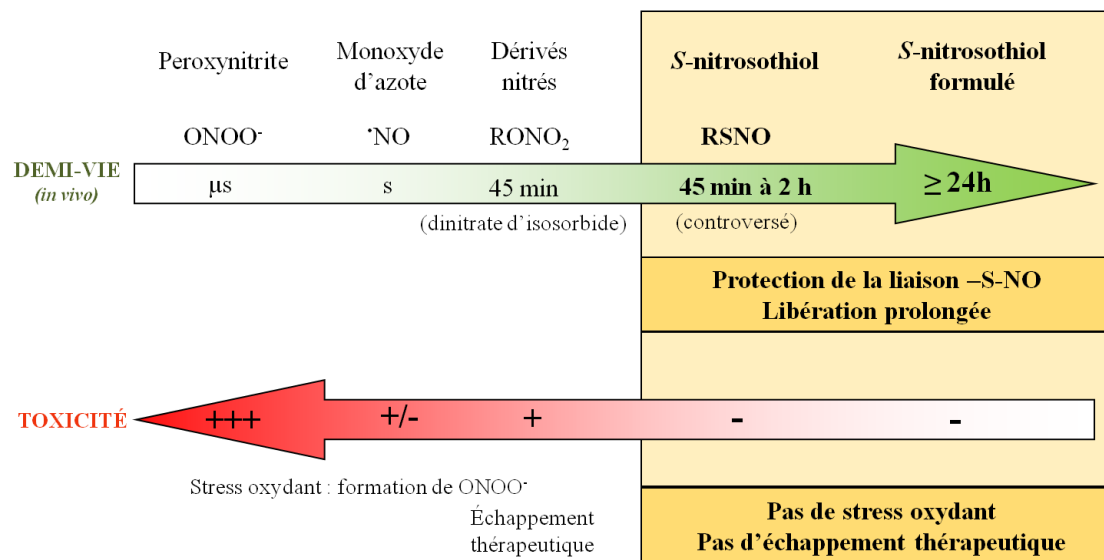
Peroxynitrite

Monoxyde d’azote

Dérivés nitrés

*S*-nitrosothiol

*S*-nitrosothiol formulé

$ONOO^-$

$^{\bullet}NO$

$RONO_2$

RSNO

DEMI-VIE
(in vivo)

µs

s

45 min

45 min à 2 h

≥ 24h

(dinitrate d’isosorbide)

(controversé)

Protection de la liaison –S-NO
Libération prolongée

TOXICITÉ

+++

+/-

+

-

-

Stress oxydant : formation de $ONOO^-$

Échappement thérapeutique

Pas de stress oxydant
Pas d’échappement thérapeutique